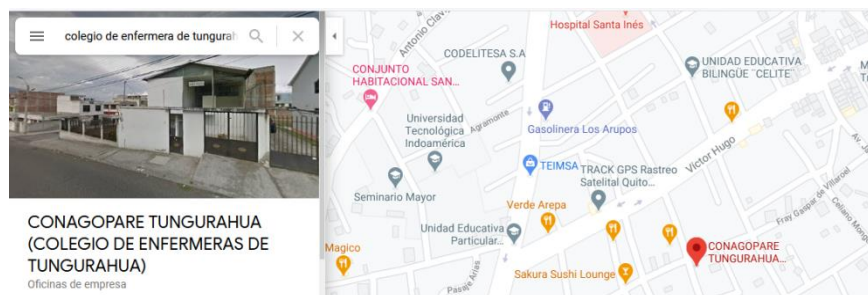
colegio de enfermera de tungurah

CONAGOPARE TUNGURAHUA (COLEGIO DE ENFERMERAS DE TUNGURAHUA)
Oficinas de empresa

Hospital Santa Inés
Antonio Clav
CODELITESA S.A
UNIDAD EDUCATIVA BILINGÜE "CELITE"
CONJUNTO HABITACIONAL SAN...
Universidad Tecnológica Indoamérica
Agramonte
Gasolinera Los Arupos
TEIMSA
TRACK GPS Rastreo Satelital Quito...
Victor Hugo
Seminario Mayor
Verde Arepa
Unidad Educativa Particular...
Fray Gaspar de Villarroel
CONAGOPARE TUNGURAHUA...
Magico
Sakura Sushi Lounge
Pasaje Arias